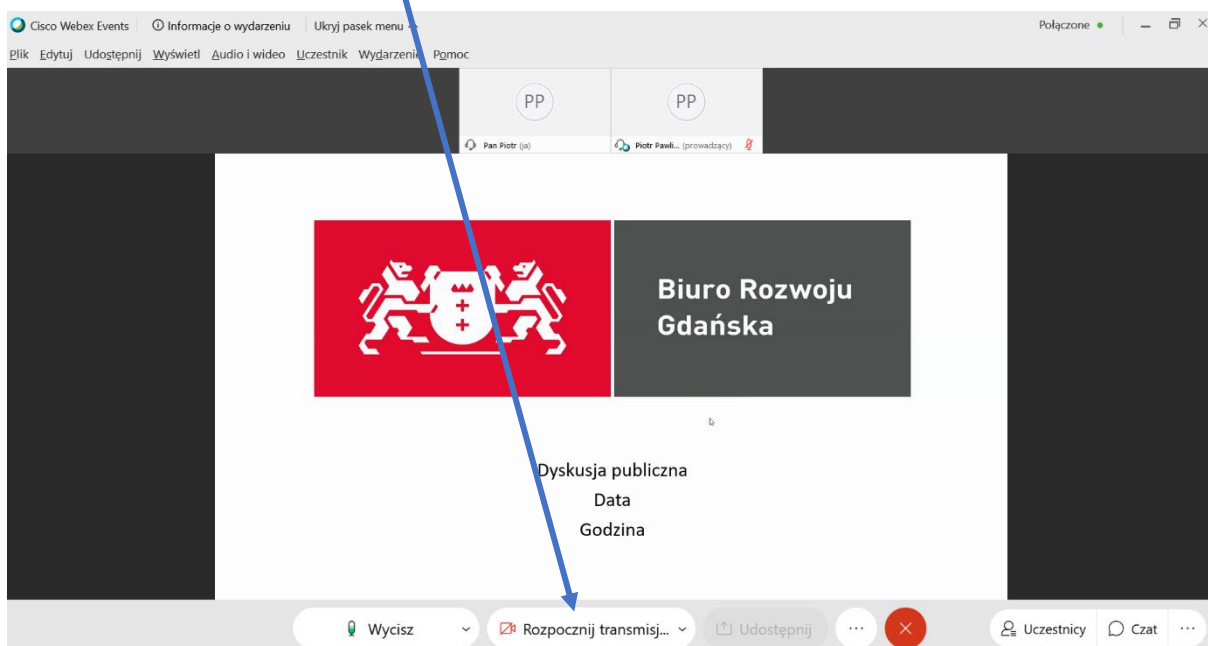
Cisco Webex Events | Informacje o wydarzeniu | Ukryj pasek menu

Połączone

Plik Edytuj Udostępnij Wyświetl Audio i wideo Uczestnik Wydarzenie Pomoc

PP
Pan Piotr (ja)

PP
Piotr Pawli... (prowadzący)

Biuro Rozwoju Gdańska

Dyskusja publiczna
Data
Godzina

Wycisz | Rozpocznij transmisj... | Udostępnij | ... | Uczestnicy | Czat | ...